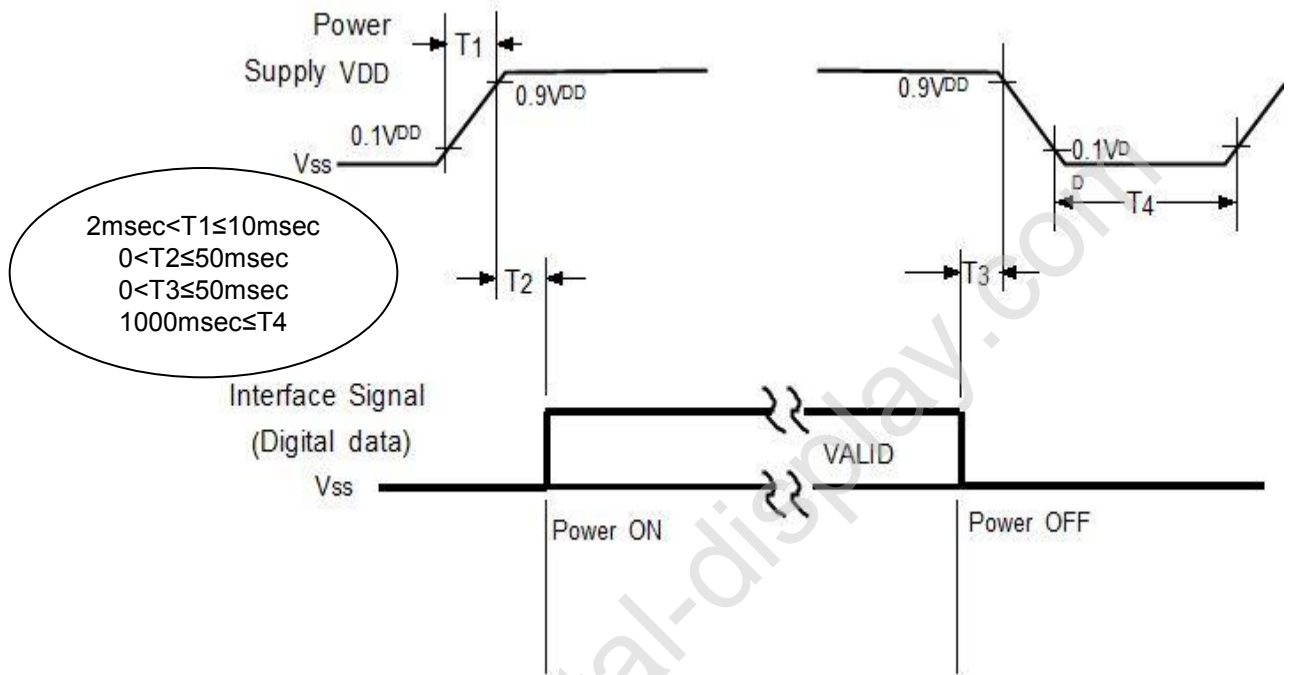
Power Supply VDD

T1

0.9VDD

0.1VDD

Vss

0.9VDD

0.1VD D

T4

2msec<T1≤10msec
0<T2≤50msec
0<T3≤50msec
1000msec≤T4

T2

T3

Interface Signal (Digital data)

VALID

Vss

Power ON

Power OFF

al-display.com